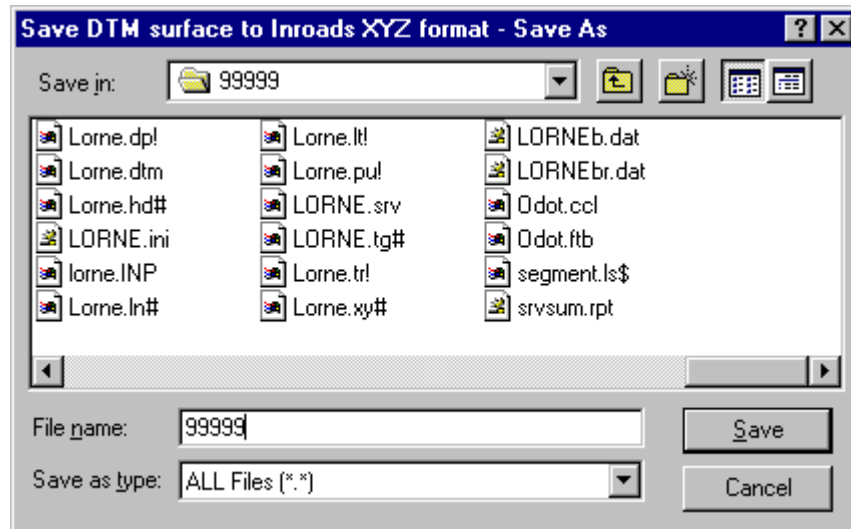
Save DTM surface to Inroads XYZ format - Save As

?

Save in: 99999

Lorne.dp!
Lorne.dtm
Lorne.hd#
LORNE.ini
lorne.INP
Lorne.ln#

Lorne.lt!
Lorne.pu!
LORNE.srv
LORNE.tg#
Lorne.tr!
Lorne.xy#

LORNEb.dat
LORNEbr.dat
Odot.ccl
Odot.ftb
segment.ls$
srvsum.rpt

File name: 99999

Save

Save as type: ALL Files (*.*)

Cancel